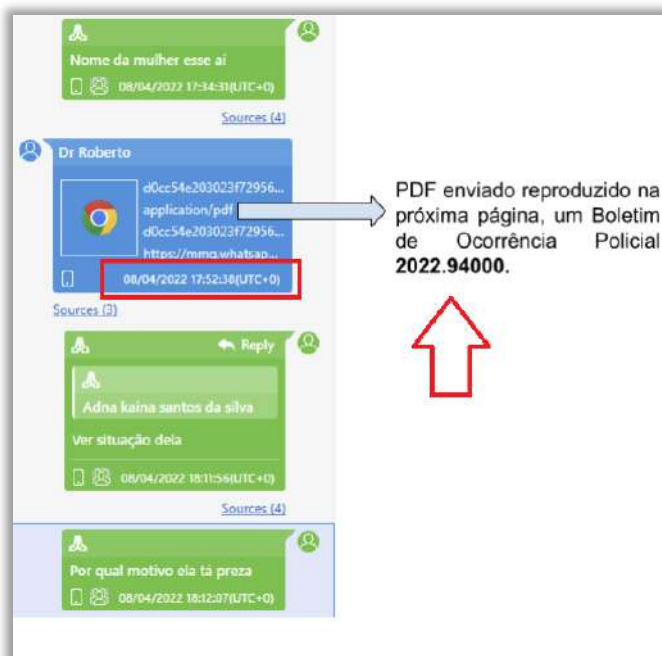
Nome da mulher esse ai
08/04/2022 17:34:31(UTC+0)
Sources (4)

Dr Roberto
d0cc54e203023f72956...
application/pdf
d0cc54e203023f72956...
https://mmg.whatsap...
08/04/2022 17:52:38(UTC+0)
Sources (3)

PDF enviado reproduzido na próxima página, um Boletim de Ocorrência Policial **2022.94000**.

Reply
Adna kaina santos da silva
Ver situação dela
08/04/2022 18:11:56(UTC+0)
Sources (4)

Por qual motivo ela tá preza
08/04/2022 18:12:07(UTC+0)